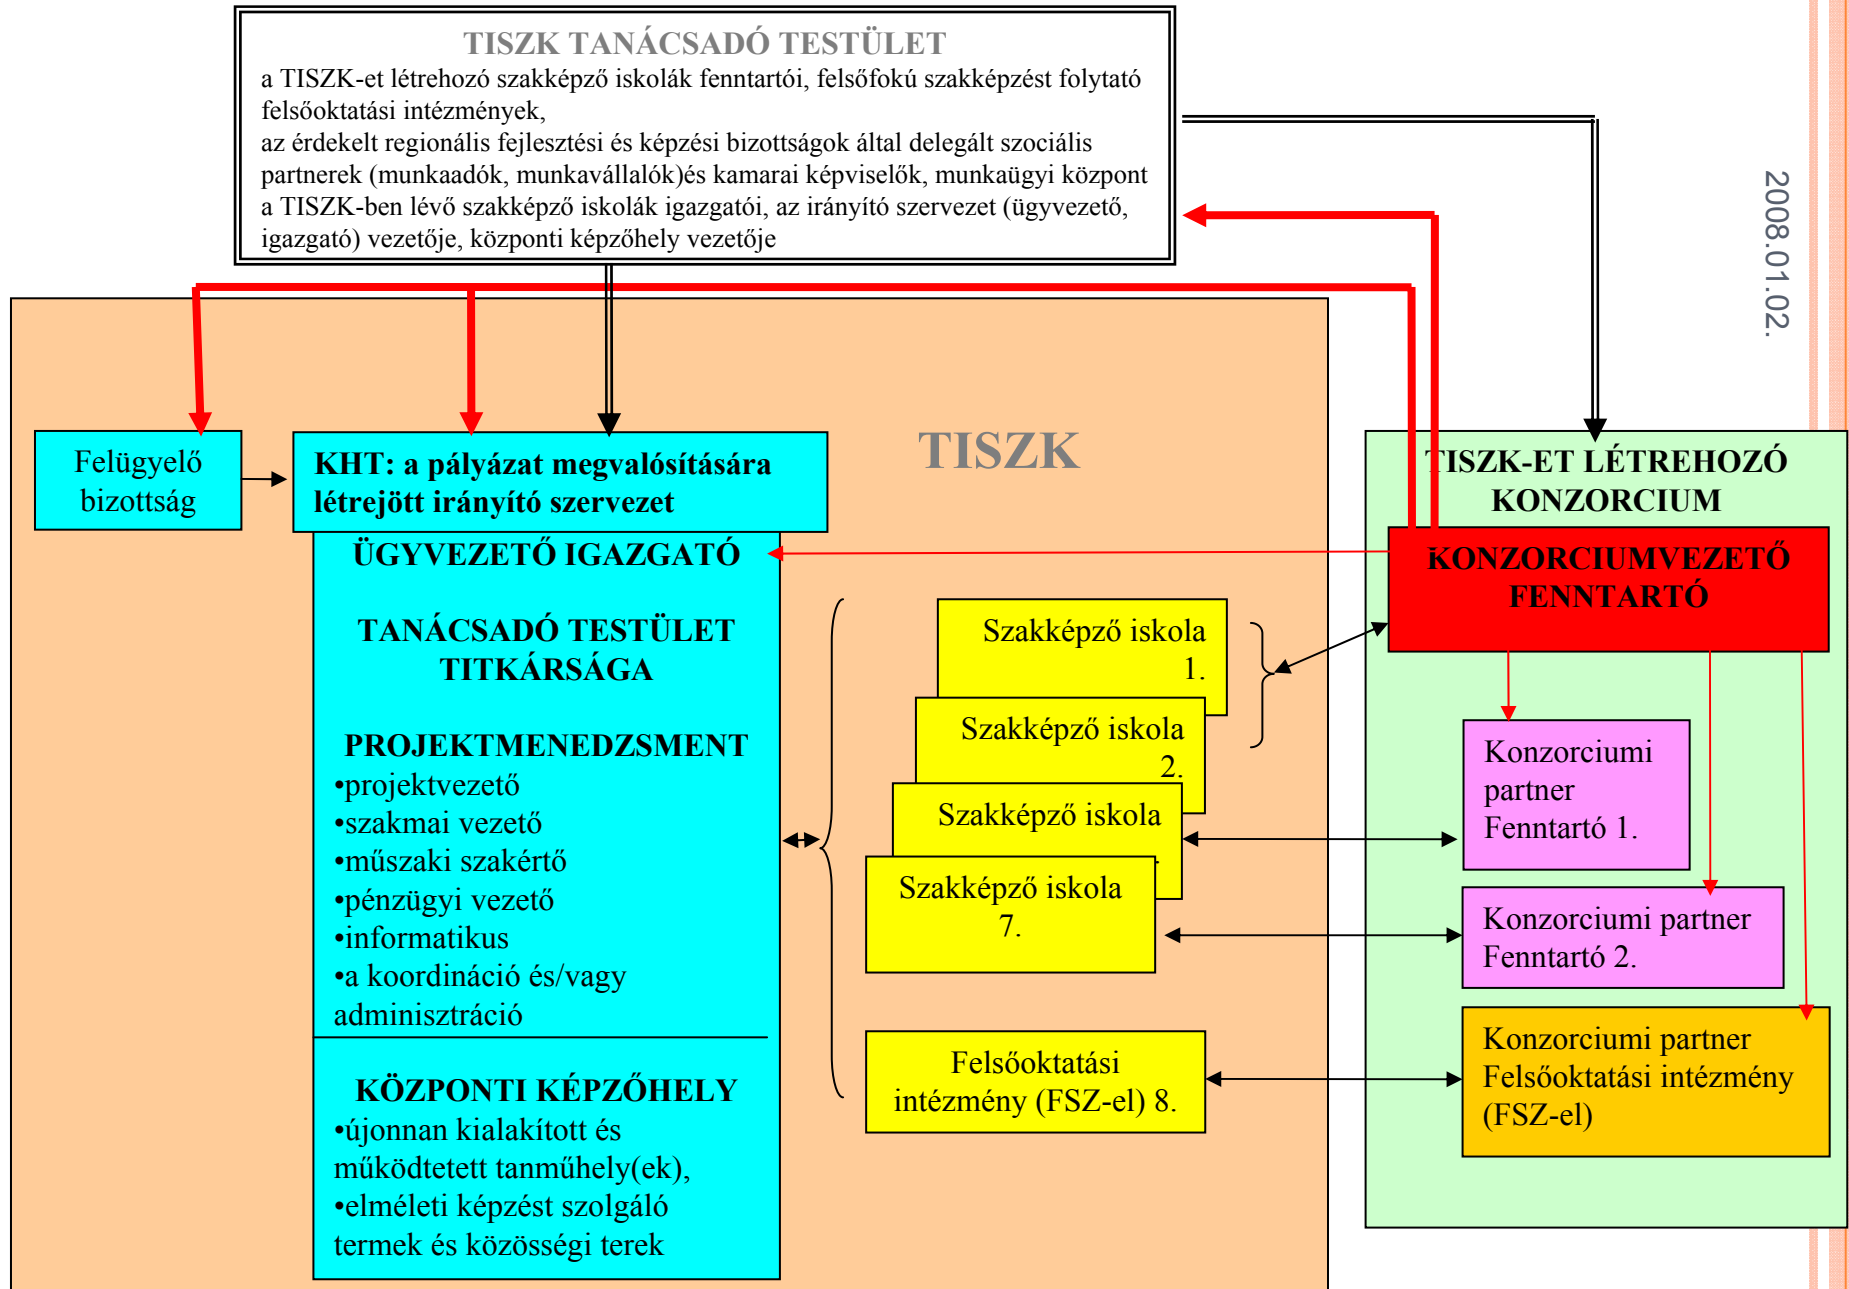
TISZK TANÁCSADÓ TESTÜLET
a TISZK-et létrehozó szakképző iskolák fenntartói, felsőfokú szakképzést folytató felsőoktatási intézmények,
az érdekelt regionális fejlesztési és képzési bizottságok által delegált szociális partnerek (munkaadók, munkavállalók)és kamarai képviselők, munkaügyi központ
a TISZK-ben lévő szakképző iskolák igazgatói, az irányító szervezet (ügyvezető, igazgató) vezetője, központi képzőhely vezetője

2008.01.02.

TISZK

Felügyelő bizottság

KHT: a pályázat megvalósítására létrejött irányító szervezet

ÜGYVEZETŐ IGAZGATÓ

TANÁCSADÓ TESTÜLET TITKÁRSÁGA

PROJEKTMENEDZSMENT
•projektvezető
•szakmai vezető
•műszaki szakértő
•pénzügyi vezető
•informatikus
•a koordináció és/vagy adminisztráció

KÖZPONTI KÉPZŐHELY
•újonnan kialakított és működtetett tanműhely(ek),
•elméleti képzést szolgáló termek és közösségi terek

Szakképző iskola 1.

Szakképző iskola 2.

Szakképző iskola

Szakképző iskola 7.

Felsőoktatási intézmény (FSZ-el) 8.

TISZK-ET LÉTREHOZÓ KONZORCIUM

KONZORCIUMVEZETŐ FENNTARTÓ

Konzorciumi partner Fenntartó 1.

Konzorciumi partner Fenntartó 2.

Konzorciumi partner Felsőoktatási intézmény (FSZ-el)